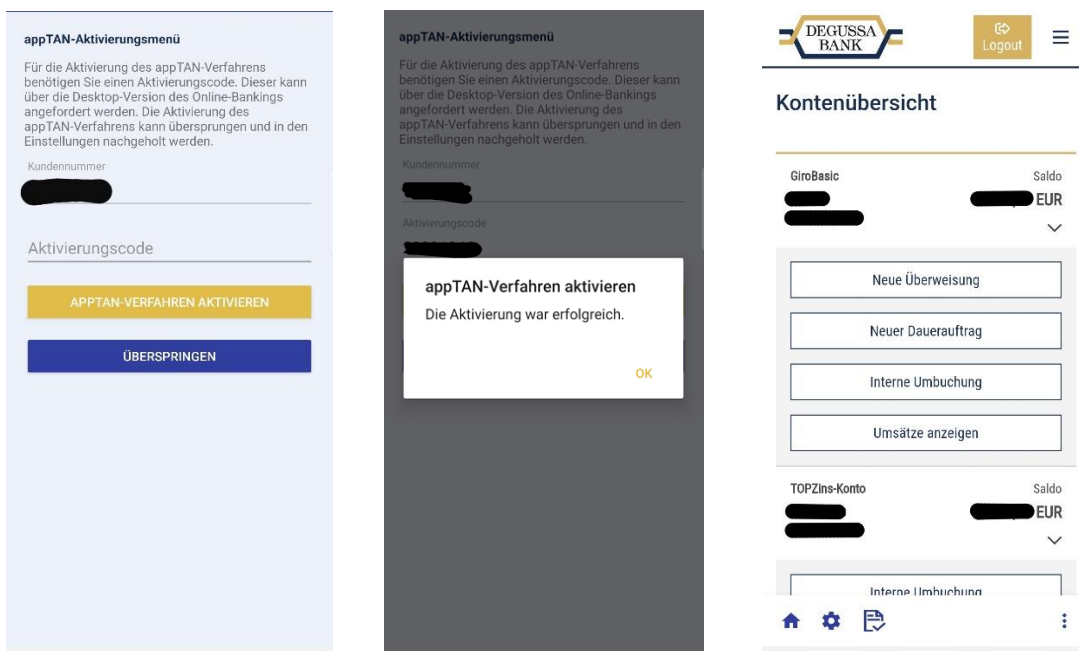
appTAN-Aktivierungsmenü

Für die Aktivierung des appTAN-Verfahrens benötigen Sie einen Aktivierungscode. Dieser kann über die Desktop-Version des Online-Bankings angefordert werden. Die Aktivierung des appTAN-Verfahrens kann übersprungen und in den Einstellungen nachgeholt werden.

Kundennummer

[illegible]

Aktivierungscode

APPTAN-VERFAHREN AKTIVIEREN

ÜBERSPRINGEN

appTAN-Aktivierungsmenü

Für die Aktivierung des appTAN-Verfahrens benötigen Sie einen Aktivierungscode. Dieser kann über die Desktop-Version des Online-Bankings angefordert werden. Die Aktivierung des appTAN-Verfahrens kann übersprungen und in den Einstellungen nachgeholt werden.

Kundennummer

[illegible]

Aktivierungscode

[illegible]

appTAN-Verfahren aktivieren

Die Aktivierung war erfolgreich.

OK

DEGUSSA BANK

Logout

Kontenübersicht

GiroBasic

Saldo

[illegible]

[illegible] EUR

Neue Überweisung

Neuer Dauerauftrag

Interne Umbuchung

Umsätze anzeigen

TOPZins-Konto

Saldo

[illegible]

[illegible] EUR

Interne Umbuchung